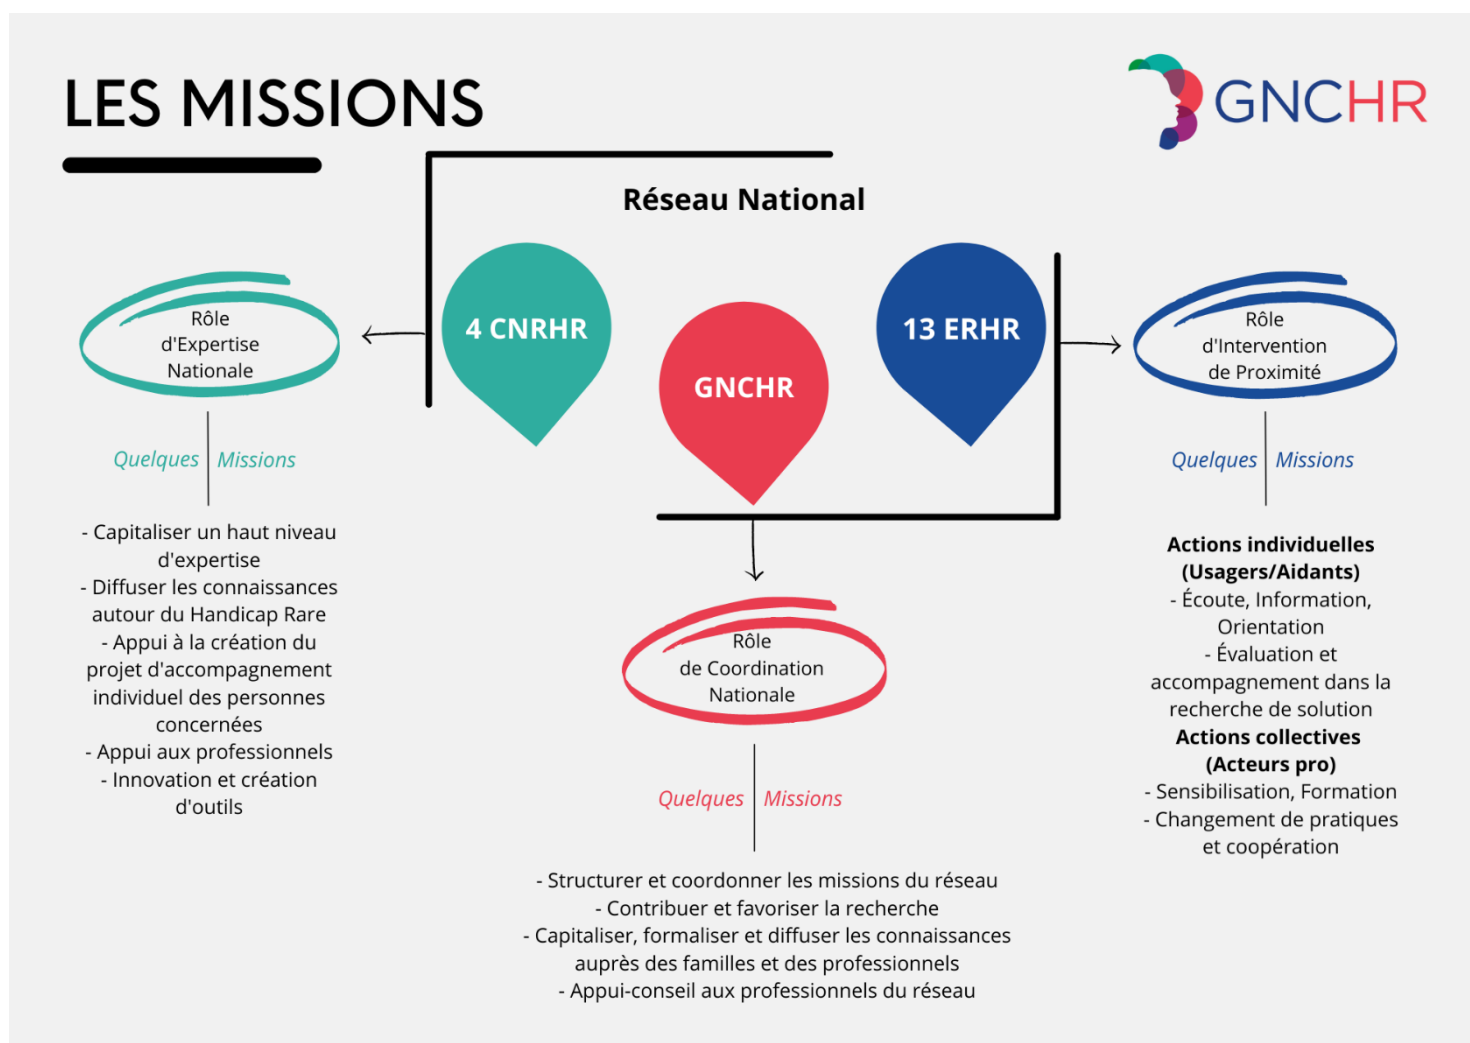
LES MISSIONS

GNCHR

Réseau National

4 CNRHR

GNCHR

13 ERHR

Rôle d'Expertise Nationale

Quelques | Missions

- Capitaliser un haut niveau d'expertise
- Diffuser les connaissances autour du Handicap Rare
- Appui à la création du projet d'accompagnement individuel des personnes concernées
- Appui aux professionnels
- Innovation et création d'outils

Rôle de Coordination Nationale

Quelques | Missions

- Structurer et coordonner les missions du réseau
- Contribuer et favoriser la recherche
- Capitaliser, formaliser et diffuser les connaissances auprès des familles et des professionnels
- Appui-conseil aux professionnels du réseau

Rôle d'Intervention de Proximité

Quelques | Missions

**Actions individuelles (Usagers/Aidants)**
- Écoute, Information, Orientation
- Évaluation et accompagnement dans la recherche de solution
**Actions collectives (Acteurs pro)**
- Sensibilisation, Formation
- Changement de pratiques et coopération